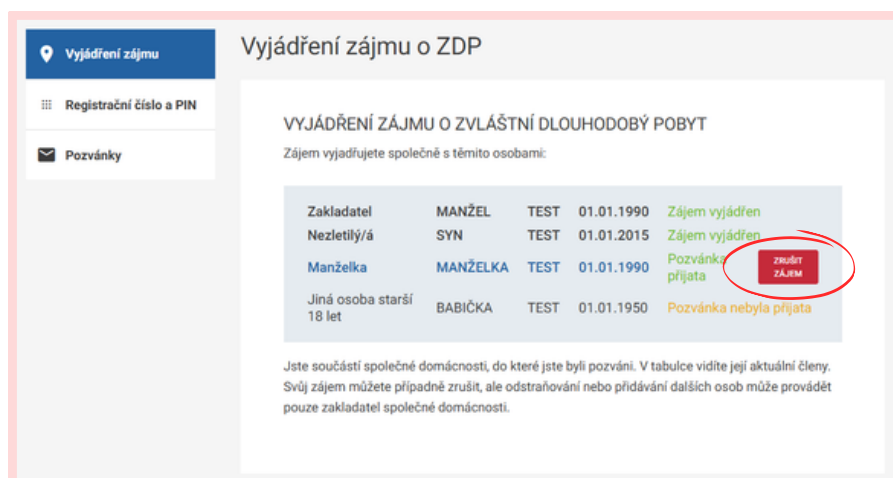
Vyjádření zájmu

Registrační číslo a PIN

Pozvánky

Vyjádření zájmu o ZDP

VYJÁDŘENÍ ZÁJMU O ZVLÁŠTNÍ DLOUHODOBÝ POBYT

Zájem vyjadřujete společně s těmito osobami:

| | | | | |
|---|---|---|---|---|
| Zakladatel | MANŽEL | TEST | 01.01.1990 | Zájem vyjádřen |
| Nezletilý/á | SYN | TEST | 01.01.2015 | Zájem vyjádřen |
| Manželka | MANŽELKA | TEST | 01.01.1990 | Pozvánka přijata ZRUŠIT ZÁJEM |
| Jiná osoba starší 18 let | BABIČKA | TEST | 01.01.1950 | Pozvánka nebyla přijata |

Jste součástí společné domácnosti, do které jste byli pozváni. V tabulce vidíte její aktuální členy. Svůj zájem můžete případně zrušit, ale odstraňování nebo přidávání dalších osob může provádět pouze zakladatel společné domácnosti.